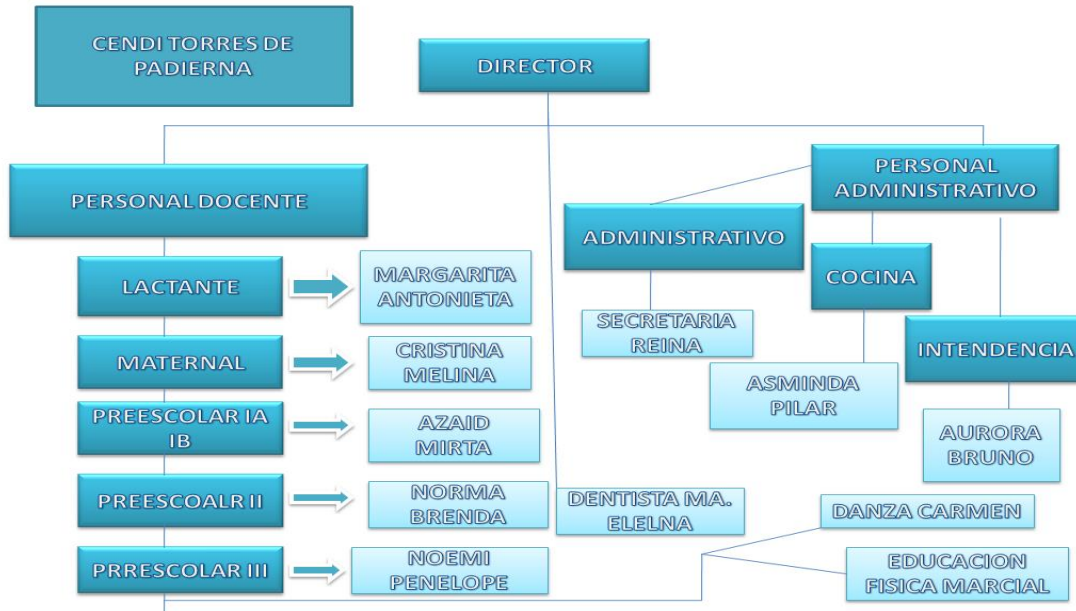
CENDI TORRES DE PADIERNA

DIRECTOR

PERSONAL DOCENTE

LACTANTE

MARGARITA ANTONIETA

MATERNAL

CRISTINA MELINA

PREESCOLAR IA IB

AZAID MIRTA

PREESCOALR II

NORMA BRENDA

PRRESCOLAR III

NOEMI PENELOPE

PERSONAL ADMINISTRATIVO

ADMINISTRATIVO

SECRETARIA REINA

COCINA

ASMINDA PILAR

INTENDENCIA

AURORA BRUNO

DENTISTA MA. ELELNA

DANZA CARMEN

EDUCACION FISICA MARCIAL